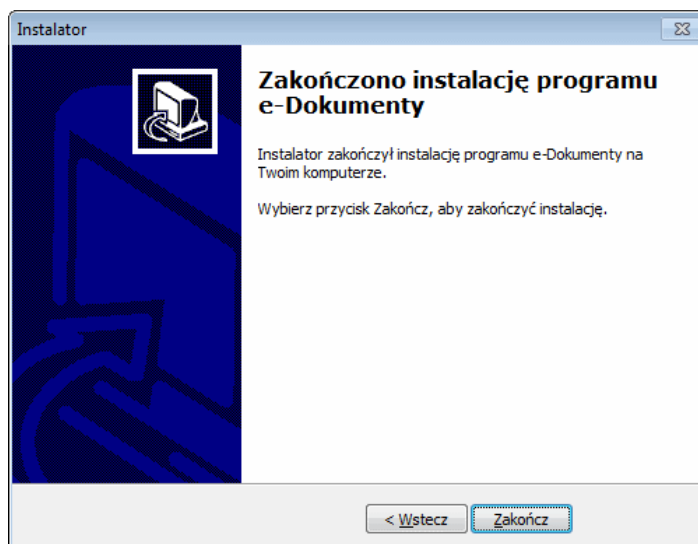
Instalator

Zakończono instalację programu e-Dokumenty

Instalator zakończył instalację programu e-Dokumenty na Twoim komputerze.

Wybierz przycisk Zakończ, aby zakończyć instalację.

< Wstecz

Zakończ